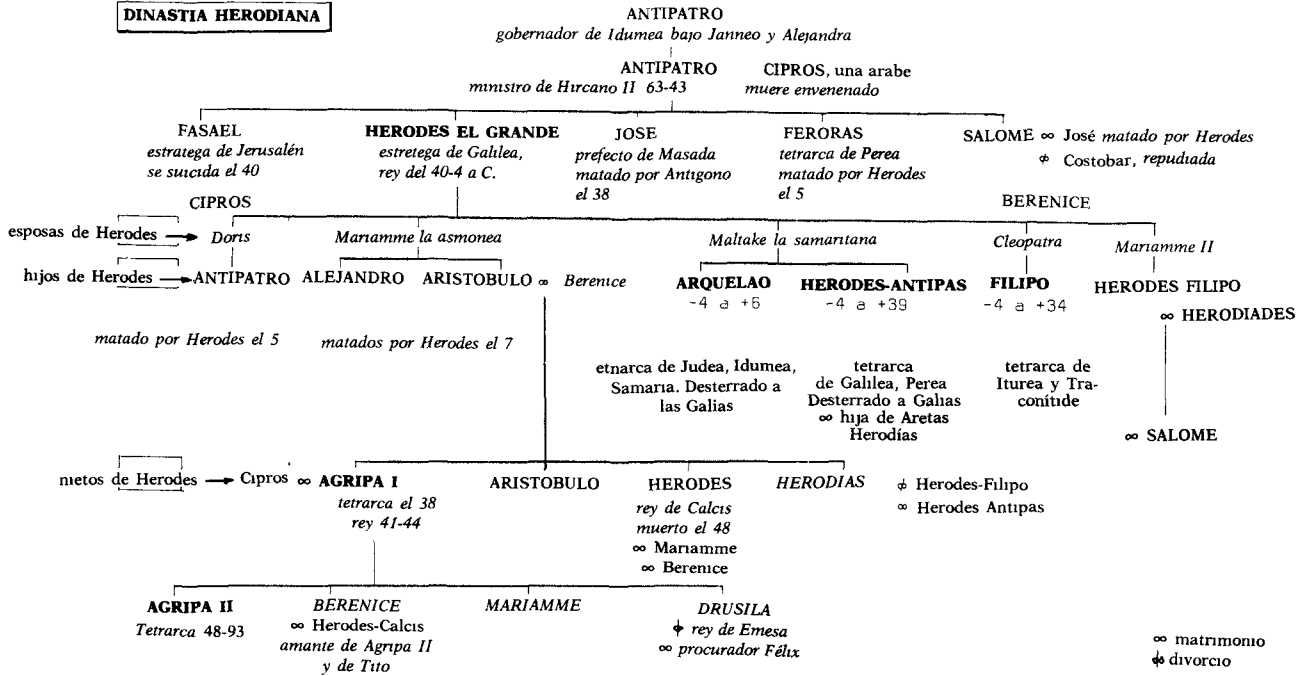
DINASTIA HERODIANA

ANTIPATRO
gobernador de Idumea bajo Janneo y Alejandra

ANTIPATRO
ministro de Hircano II 63-43

CIPROS, una arabe
muere envenenado

FASAEL
estratega de Jerusalén
se suicida el 40

HERODES EL GRANDE
estretega de Galilea,
rey del 40-4 a C.

JOSE
prefecto de Masada
matado por Antigono
el 38

FERORAS
tetrarca de Perea
matado por Herodes
el 5

SALOME ∞ José matado por Herodes
ǂ Costobar, repudiada

CIPROS

BERENICE

esposas de Herodes → Doris

Mariamme la asmonea

Maltake la samaritana

Cleopatra

Mariamme II

hijos de Herodes → ANTIPATRO

ALEJANDRO

ARISTOBULO ∞ Berenice

ARQUELAO
-4 a +6

HERODES-ANTIPAS
-4 a +39

FILIPO
-4 a +34

HERODES FILIPO
∞ HERODIADES

matado por Herodes el 5

matados por Herodes el 7

etnarca de Judea, Idumea, Samaria. Desterrado a las Galias

tetrarca
de Galilea, Perea
Desterrado a Galias
∞ hija de Aretas
Herodías

tetrarca de
Iturea y Traconítide

∞ SALOME

nietos de Herodes → Cipros ∞ AGRIPA I
tetrarca el 38
rey 41-44

ARISTOBULO

HERODES
rey de Calcis
muerto el 48
∞ Mariamme
∞ Berenice

HERODIAS

ǂ Herodes-Filipo
∞ Herodes Antipas

AGRIPA II
Tetrarca 48-93

BERENICE
∞ Herodes-Calcis
amante de Agripa II
y de Tito

MARIAMME

DRUSILA
ǂ rey de Emesa
∞ procurador Félix

∞ matrimonio
ǂ divorcio